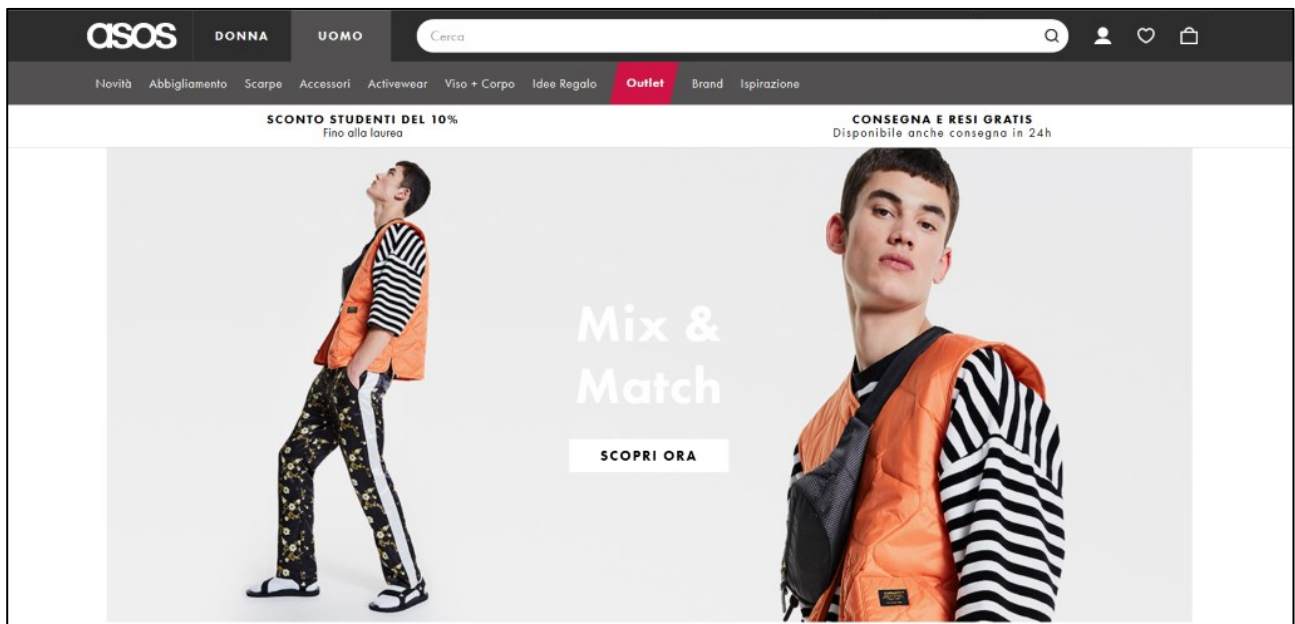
asos DONNA UOMO Cerca

Novità Abbigliamento Scarpe Accessori Activewear Viso + Corpo Idee Regalo Outlet Brand Ispirazione

SCONTO STUDENTI DEL 10%
Fino alla laurea

CONSEGNA E RESI GRATIS
Disponibile anche consegna in 24h

Mix & Match

SCOPRI ORA